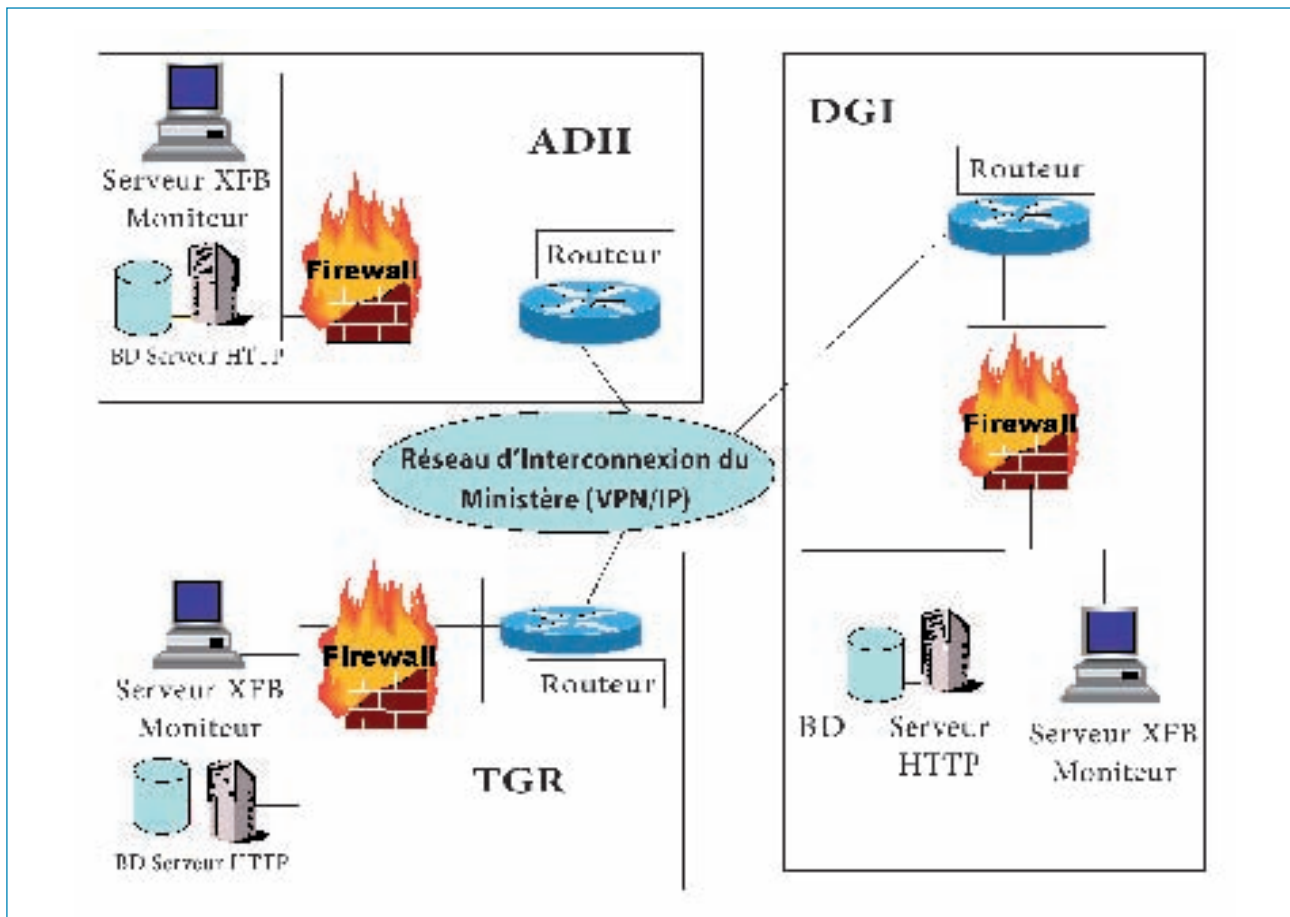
ADII

Serveur XFB Moniteur

Firewall

Routeur

BD Serveur HTTP

DGI

Routeur

Firewall

Réseau d'Interconnexion du Ministère (VPN/IP)

Firewall

Serveur XFB Moniteur

Routeur

TGR

BD Serveur HTTP

BD

Serveur HTTP

Serveur XFB Moniteur